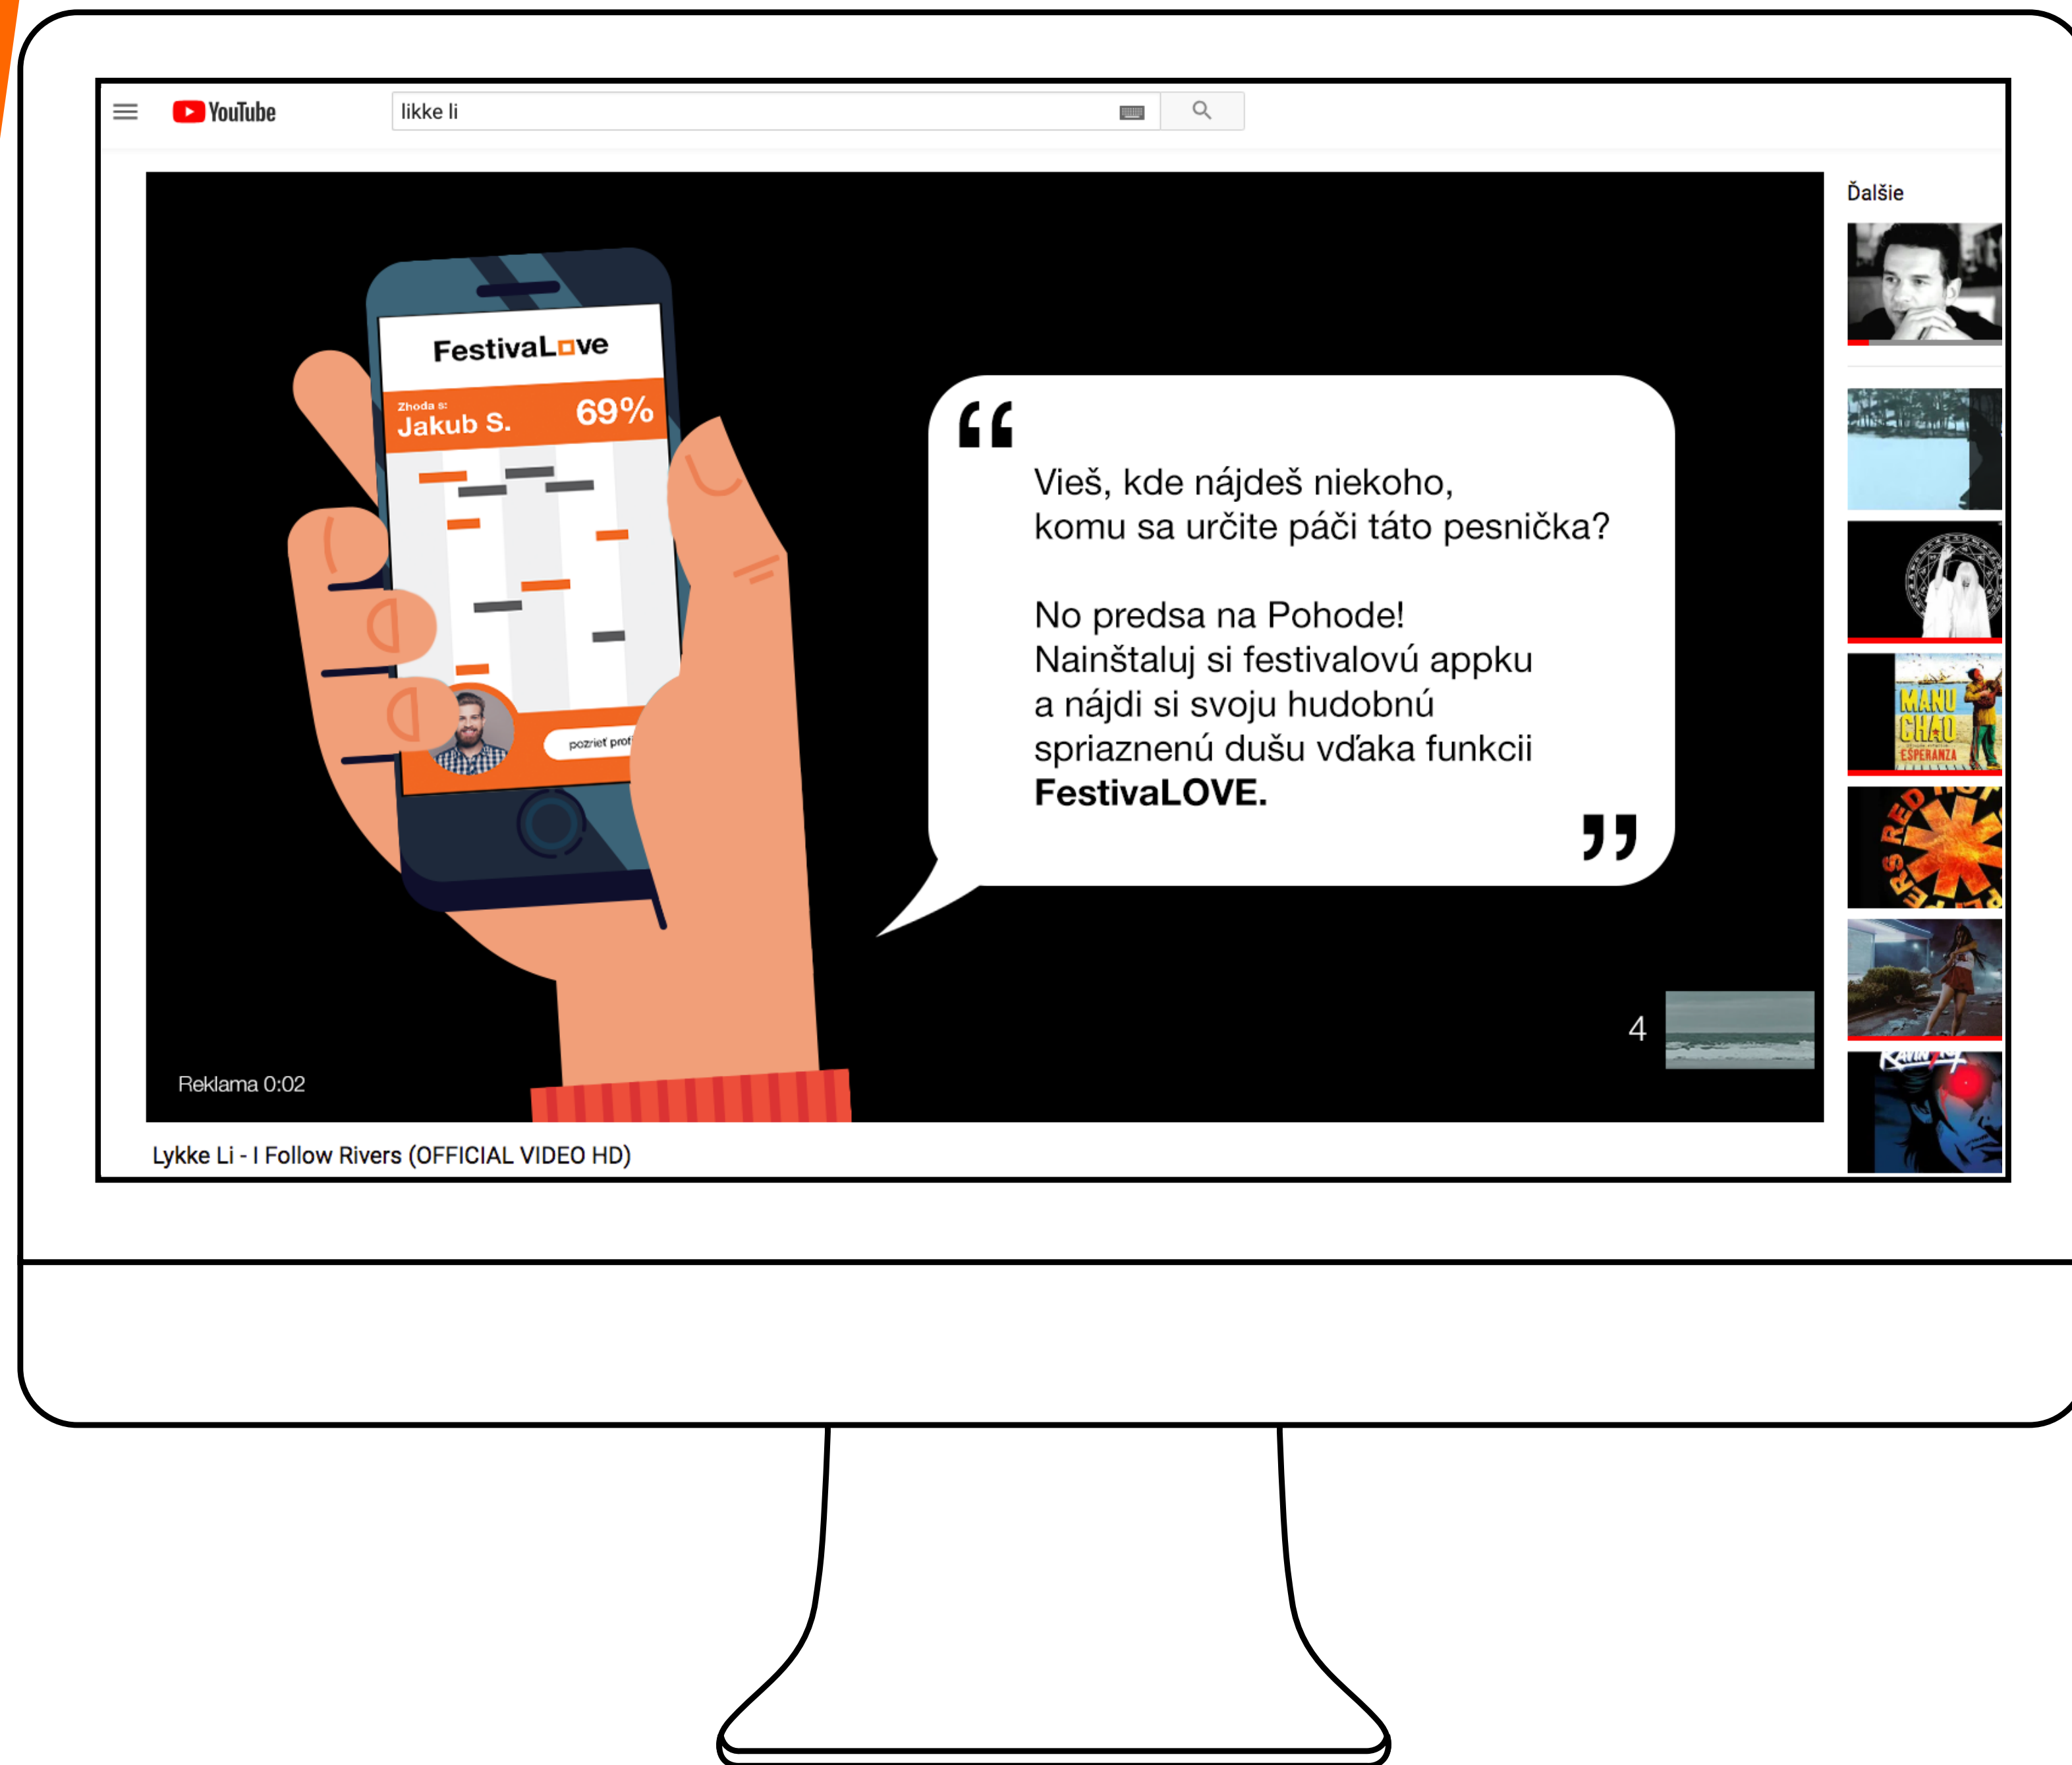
YouTube

likke li

Ďalšie

FestivaLove

Zhoda s:
Jakub S.
69%

pozrieť prof

Vieš, kde nájdeš niekoho, komu sa určite páči táto pesnička?

No predsa na Pohode! Nainštaluj si festivalovú appku a nájdi si svoju hudobnú spriaznenú dušu vďaka funkcii **FestivaLOVE.**

4

Reklama 0:02

MANU CHAO
ESPERANZA

RED HOT CHILI PEPPERS

KAVINSKY

Lykke Li - I Follow Rivers (OFFICIAL VIDEO HD)